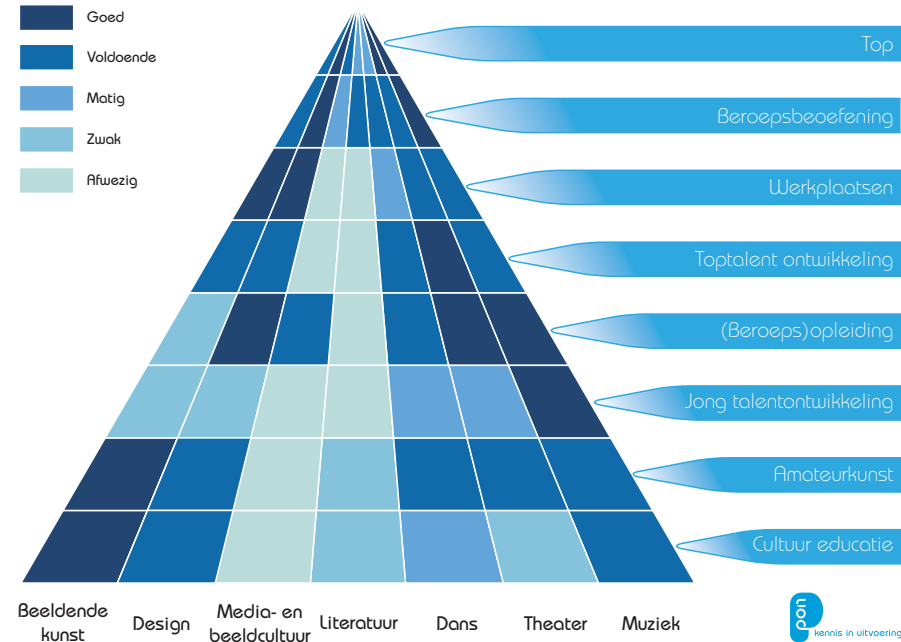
Goed
Voldoende
Matig
Zwak
Afwezig

Top
Beroepsbeoefening
Werkplaatsen
Toptalent ontwikkeling
(Beroeps)opleiding
Jong talentontwikkeling
Amateurkunst
Cultuur educatie

Beeldende kunst
Design
Media- en beeldcultuur
Literatuur
Dans
Theater
Muziek

pon
kennis in uitvoering